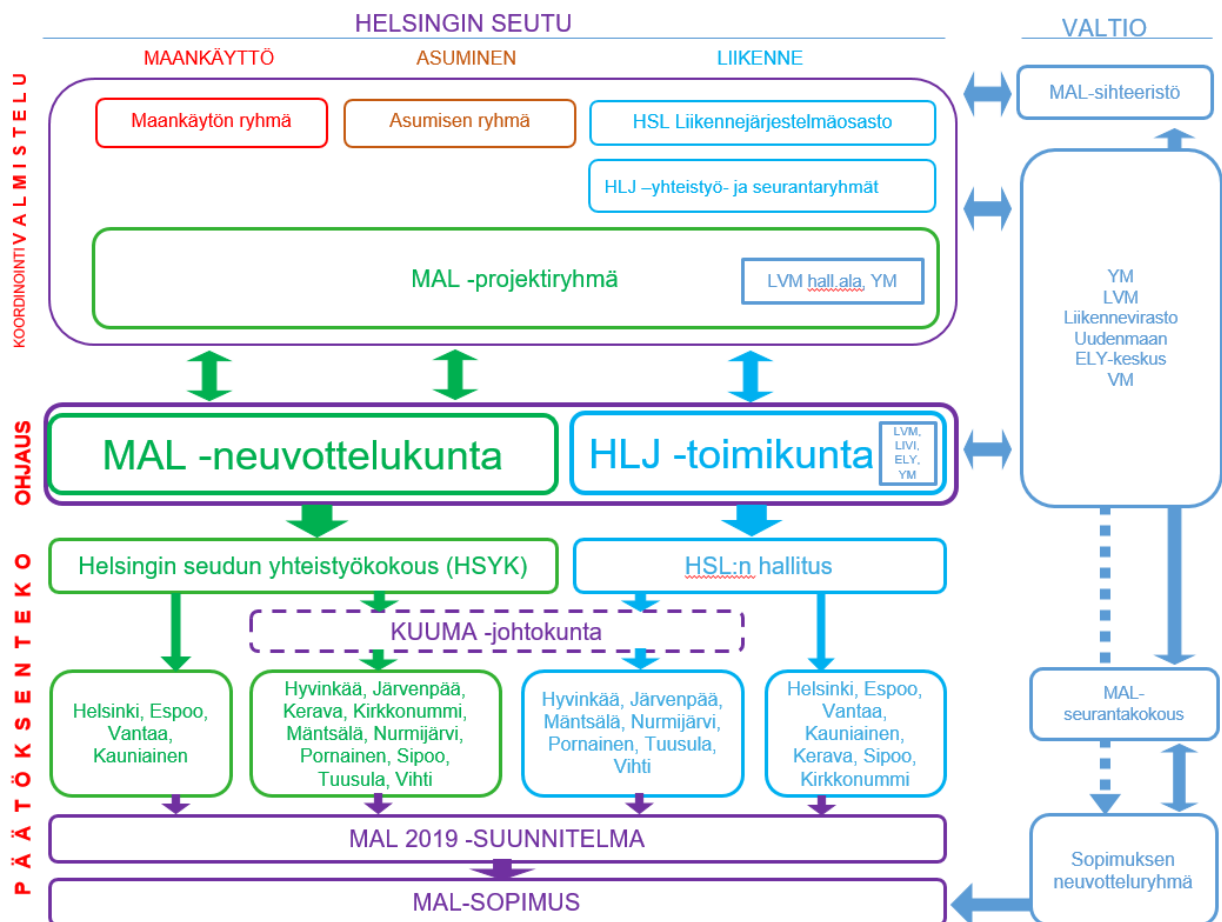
HELSINGIN SEUTU

VALTIO

MAANKÄYTTÖ

ASUMINEN

LIIKENNE

KOORDINOINTI VALMISTELU

Maankäytön ryhmä

Asumisen ryhmä

HSL Liikennejärjestelmäosasto

HLJ –yhteistyö- ja seurantaryhmät

MAL -projektiryhmä

LVM hall ala, YM

MAL-sihteeristö

YM
LVM
Liikennevirasto
Uudenmaan
ELY-keskus
VM

OHJAUS

MAL -neuvottelukunta

HLJ -toimikunta

LVM,
LIVI,
ELY,
YM

PÄÄTÖKSENTEKO

Helsingin seudun yhteistyökokous (HSYK)

HSL:n hallitus

KUUMA -johtokunta

Helsinki, Espoo, Vantaa, Kauniainen

Hyvinkää, Järvenpää, Kerava, Kirkkonummi, Mäntsälä, Nurmijärvi, Pornainen, Sipoo, Tuusula, Vihti

Hyvinkää, Järvenpää, Mäntsälä, Nurmijärvi, Pornainen, Tuusula, Vihti

Helsinki, Espoo, Vantaa, Kauniainen, Kerava, Sipoo, Kirkkonummi

MAL-seurantakokous

MAL 2019 -SUUNNITELMA

Sopimuksen neuvotteluryhmä

MAL-SOPIMUS